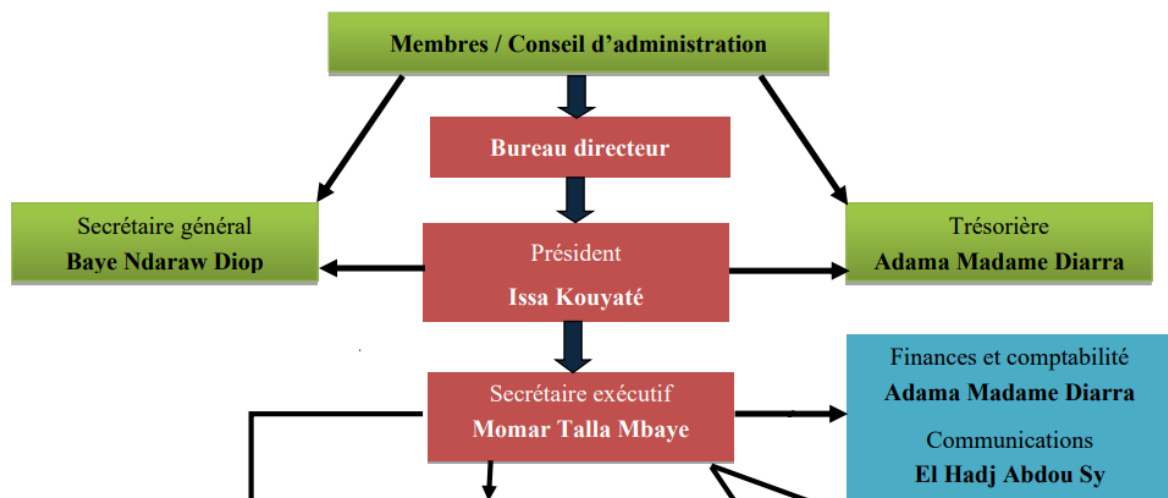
Membres / Conseil d'administration

Bureau directeur

Secrétaire général
Baye Ndaraw Diop

Président
Issa Kouyaté

Trésorière
Adama Madame Diarra

Secrétaire exécutif
Momar Talla Mbaye

Finances et comptabilité
Adama Madame Diarra

Communications
El Hadj Abdou Sy